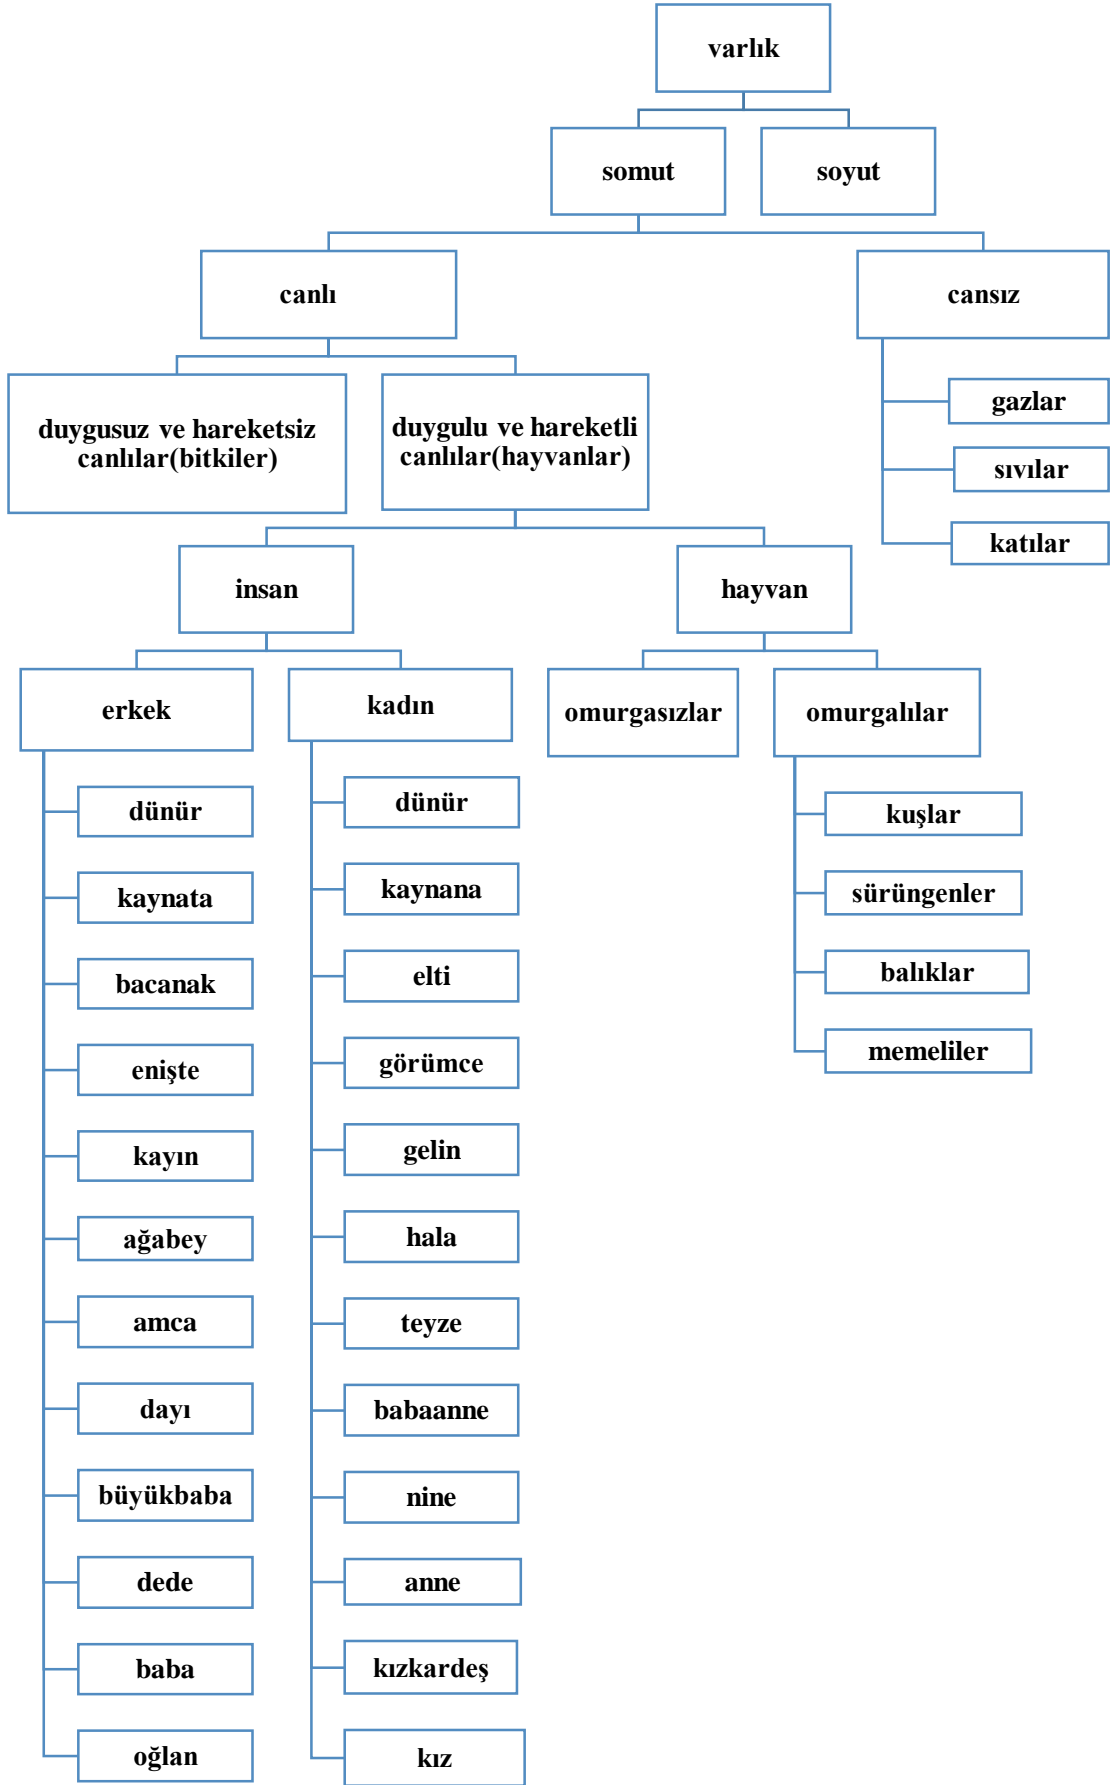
varlık

somut

soyut

canlı

cansız

duygusuz ve hareketsiz canlılar(bitkiler)

duygulu ve hareketli canlılar(hayvanlar)

gazlar

sıvılar

katılar

insan

hayvan

erkek

kadın

omurgasızlar

omurgalılar

dünür

kaynata

bacanak

enişte

kayın

ağabey

amca

dayı

büyükbaba

dede

baba

oğlan

dünür

kaynana

elti

görümce

gelin

hala

teyze

babaanne

nine

anne

kızkardeş

kız

kuşlar

sürüngenler

balıklar

memeliler